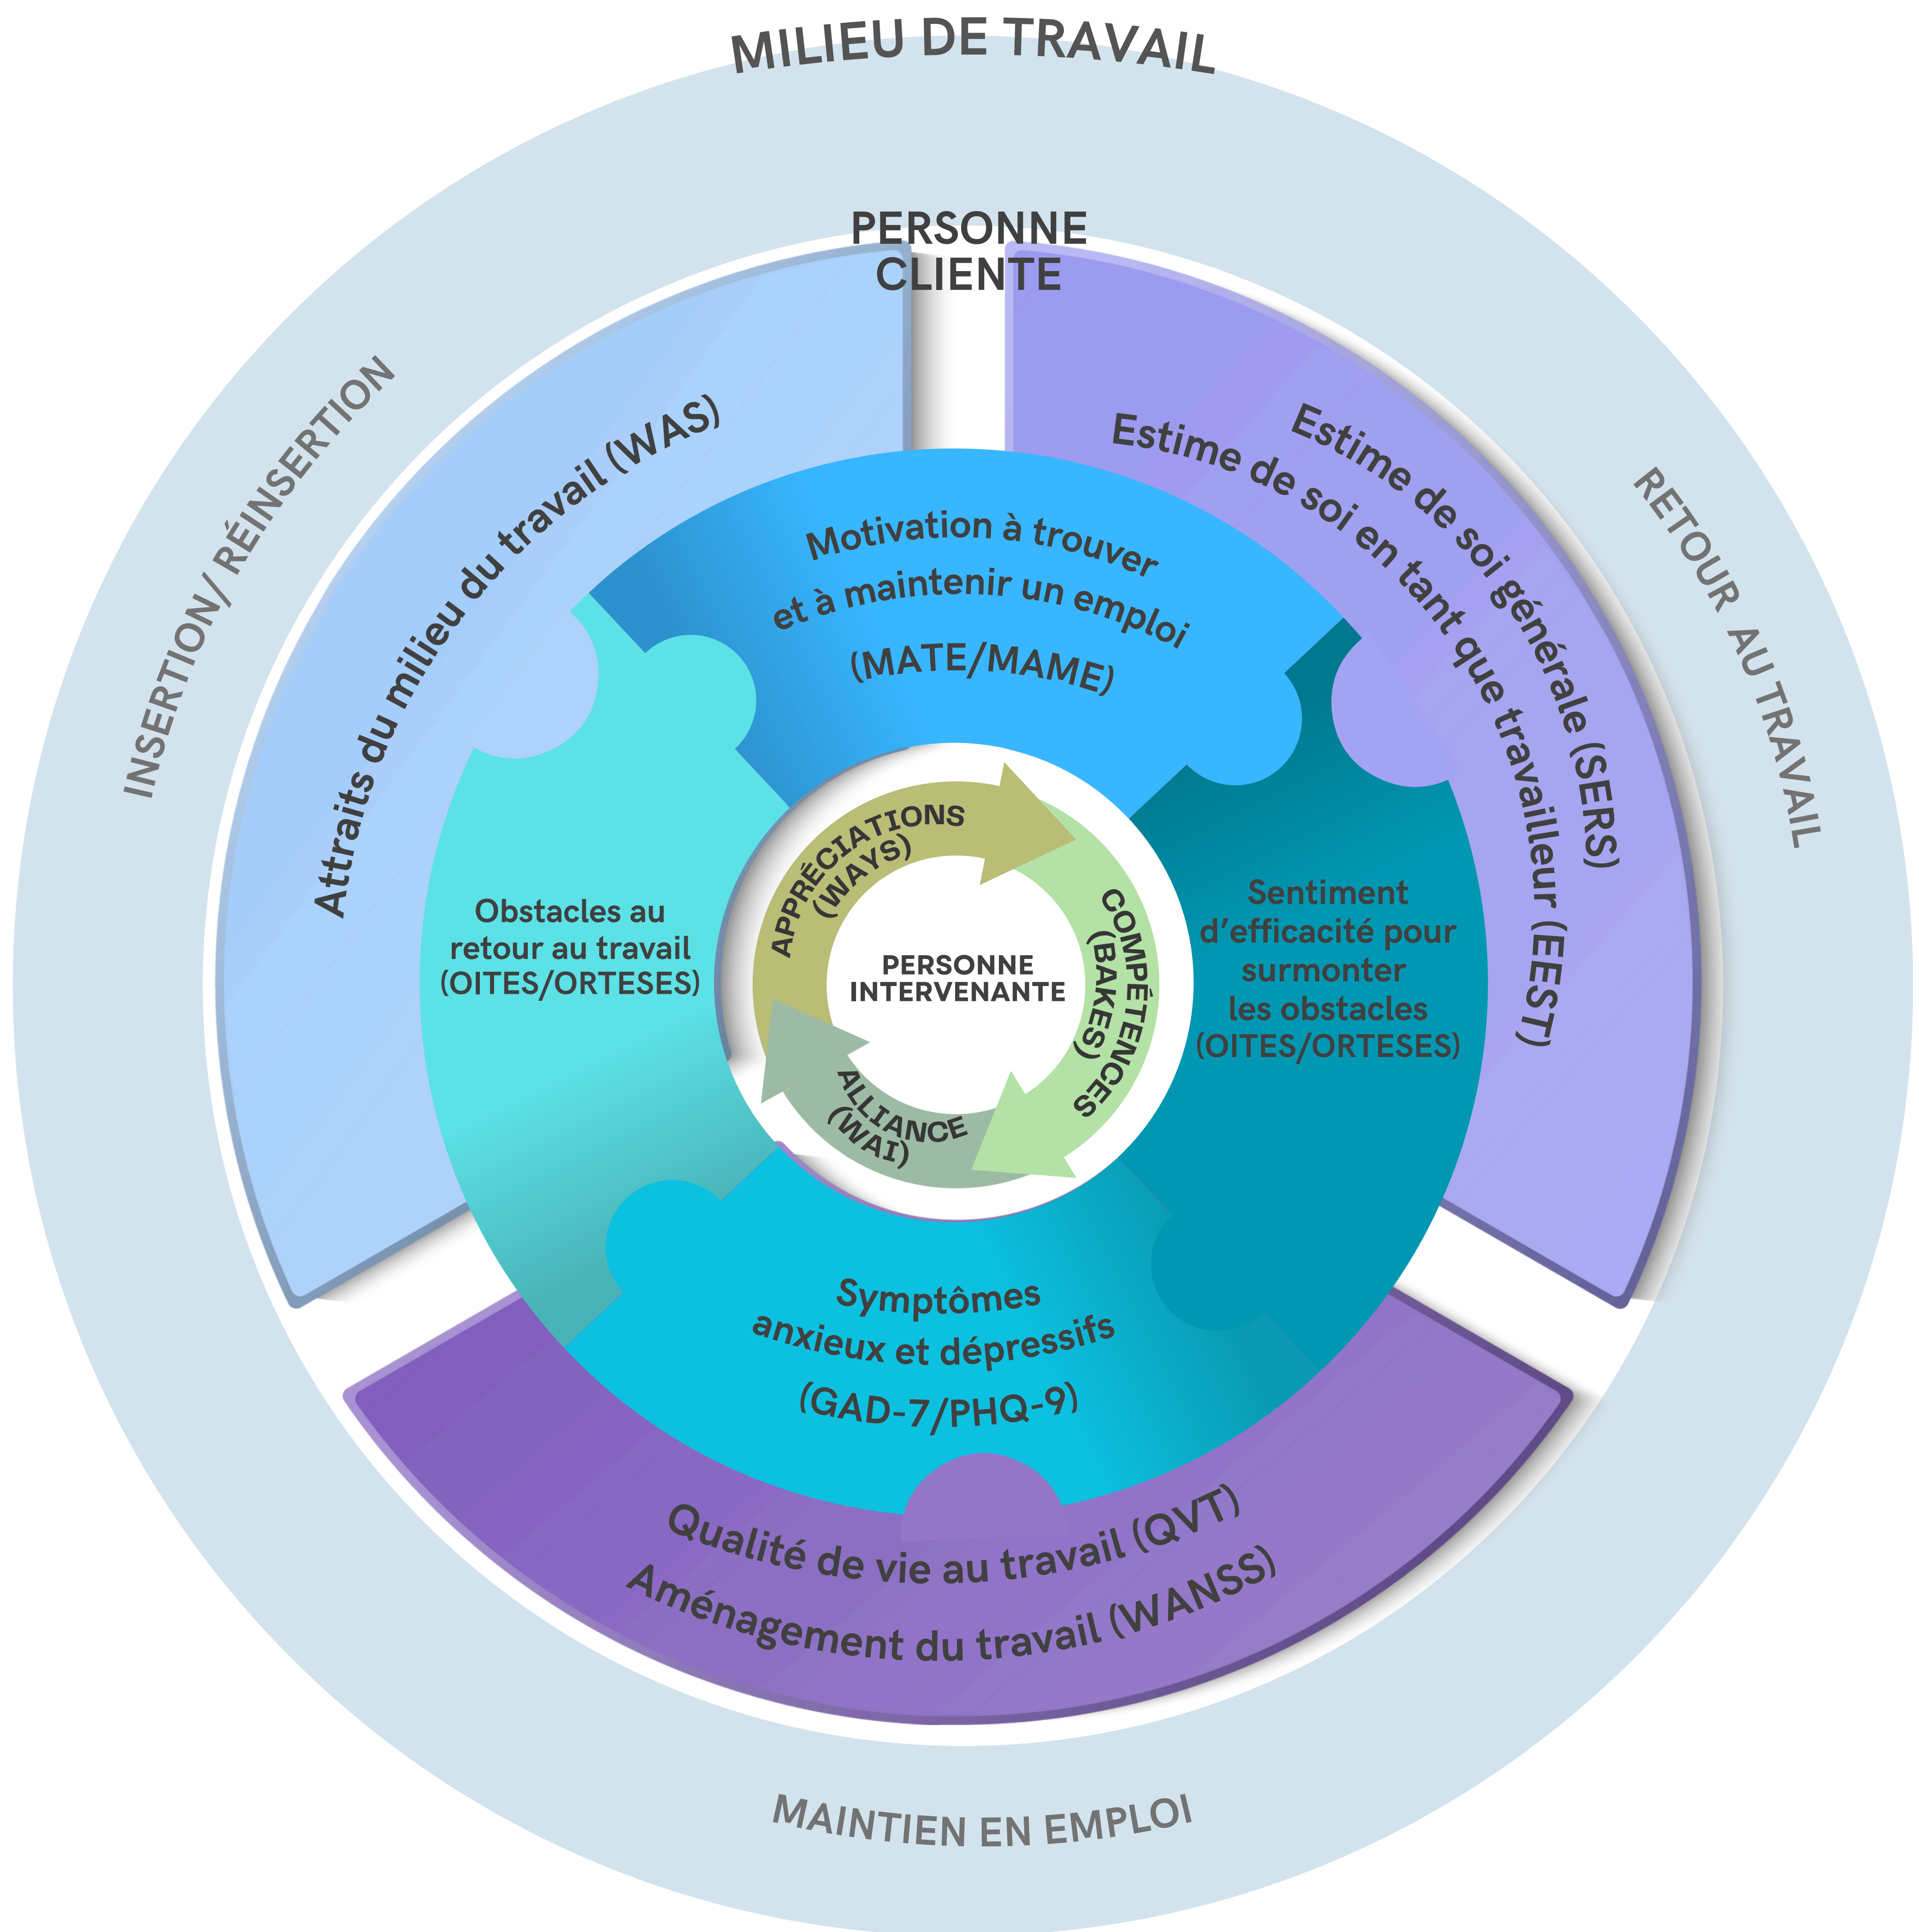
MILIEU DE TRAVAIL

PERSONNE CLIENTE

INSERTION/ RÉINSERTION

RETOUR AU TRAVAIL

Attraits du milieu du travail (WAS)

Estime de soi générale (SERS)

Estime de soi en tant que travailleur (EEST)

Motivation à trouver et à maintenir un emploi (MATE/MAME)

Obstacles au retour au travail (OITES/ORTESES)

Sentiment d'efficacité pour surmonter les obstacles (OITES/ORTESES)

APPRÉCIATIONS (WAYS)

COMPÉTENCES (BAKES)

ALLIANCE (WAI)

PERSONNE INTERVENANTE

Symptômes anxieux et dépressifs (GAD-7/PHQ-9)

Qualité de vie au travail (QVT)

Aménagement du travail (WANSS)

MAINTIEN EN EMPLOI